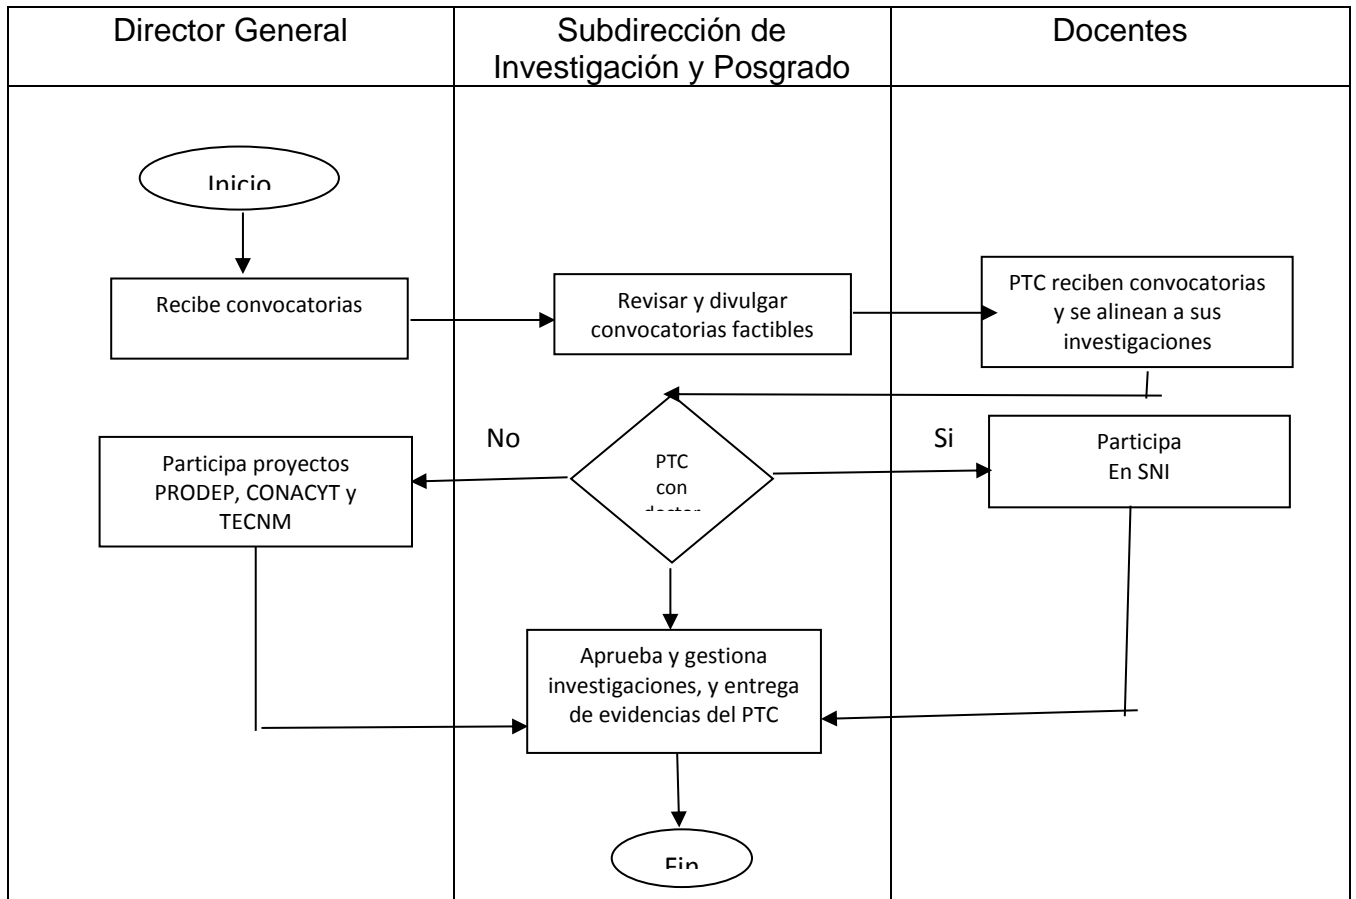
| Director General | Subdirección de Investigación y Posgrado | Docentes |
|---|---|---|

Inicio

Recibe convocatorias

Revisar y divulgar convocatorias factibles

PTC reciben convocatorias y se alinean a sus investigaciones

No

Si

Participa proyectos PRODEP, CONACYT y TECNM

PTC con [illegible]

Participa En SNI

Aprueba y gestiona investigaciones, y entrega de evidencias del PTC

Fin